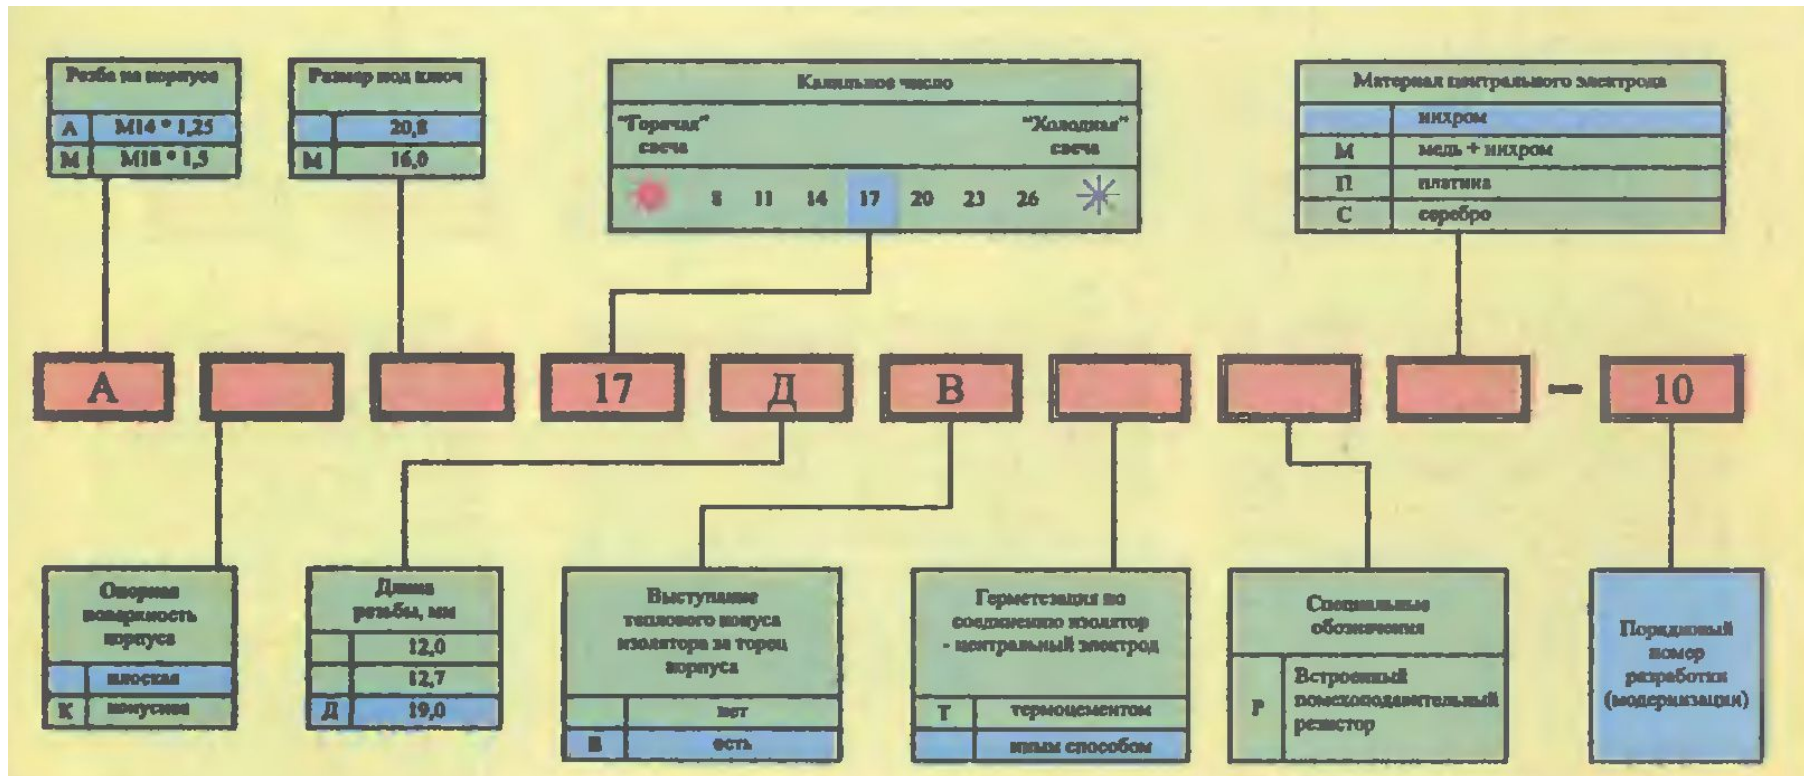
Резьба на корпусе

| А | М14 * 1,25 |
|---|---|
| М | М18 * 1,5 |

Размер под ключ

| | 20,8 |
|---|---|
| М | 16,0 |

Калильное число

"Горячая" свеча "Холодная" свеча

8 11 14 17 20 23 26

Материал центрального электрода

| | нихром |
|---|---|
| М | медь + нихром |
| П | платина |
| С | серебро |

А 17 Д В – 10

Опорная поверхность корпуса

| | плоская |
|---|---|
| К | конусная |

Длина резьбы, мм

| | 12,0 |
|---|---|
| | 12,7 |
| Д | 19,0 |

Выступание теплового конуса изолятора за торец корпуса

| | нет |
|---|---|
| В | есть |

Герметезация по соединению изолятор - центральный электрод

| Т | термоцементом |
|---|---|
| | иным способом |

Специальные обозначения

| Р | Встроенный помехоподавительный резистор |
|---|---|

Порядковый номер разработки (модернизации)